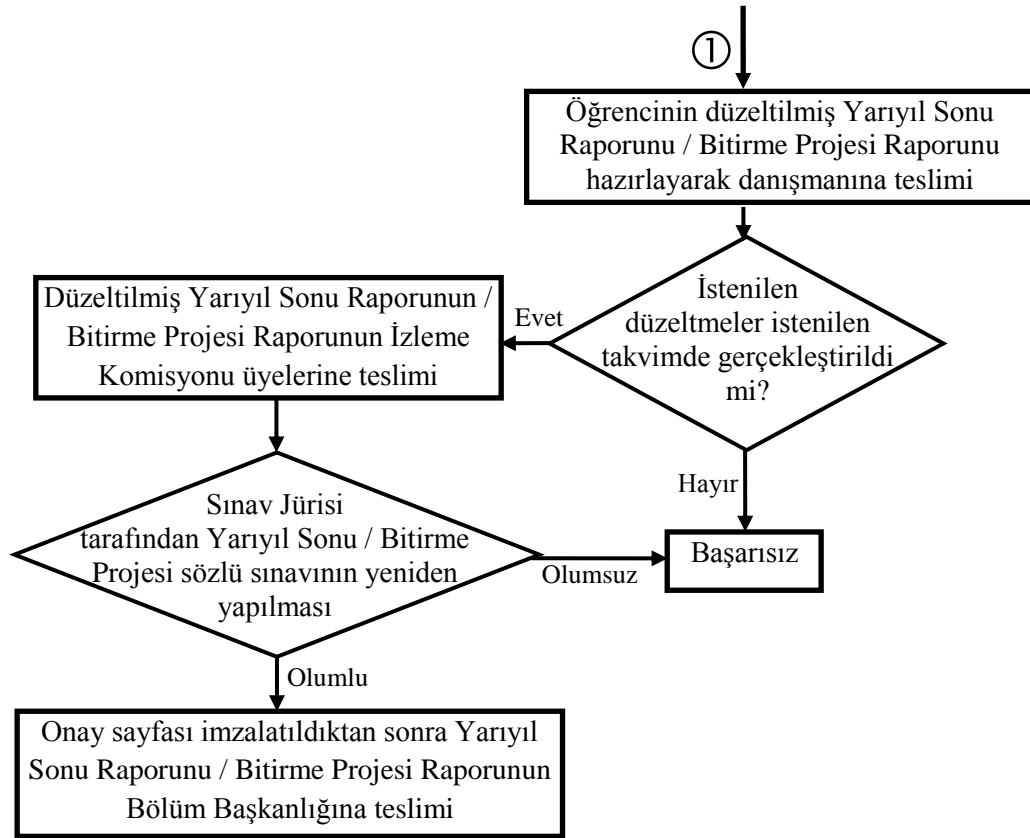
①

Öğrencinin düzeltilmiş Yarıyıl Sonu Raporunu / Bitirme Projesi Raporunu hazırlayarak danışmanına teslimi

İstenilen düzeltmeler istenilen takvimde gerçekleştirildi mi?

Evet

Düzeltilmiş Yarıyıl Sonu Raporunun / Bitirme Projesi Raporunun İzleme Komisyonu üyelerine teslimi

Hayır

Sınav Jürisi tarafından Yarıyıl Sonu / Bitirme Projesi sözlü sınavının yeniden yapılması

Olumsuz

Başarısız

Olumlu

Onay sayfası imzalatıldıktan sonra Yarıyıl Sonu Raporunu / Bitirme Projesi Raporunun Bölüm Başkanlığına teslimi